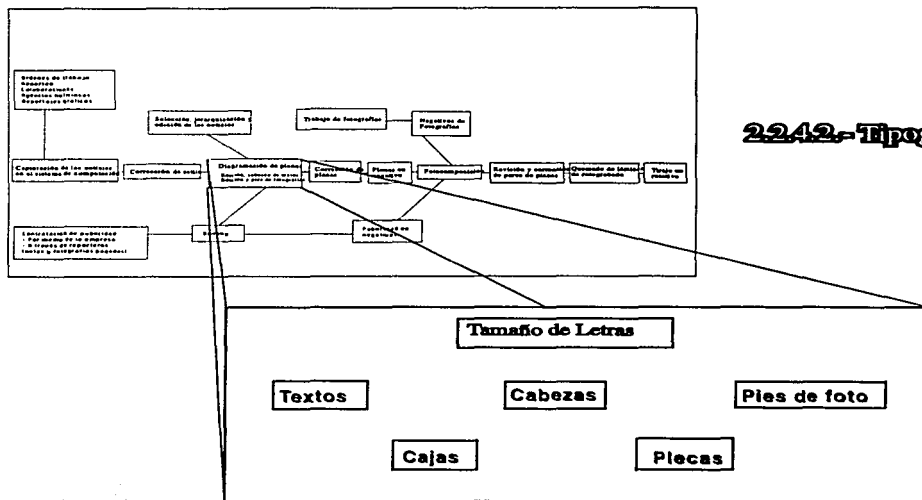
Ordenes de trabajo
Reporteros
Colaboradores
Agencias noticiosas
Reporteros gráficos

Captura de las noticias en el sistema de composición

Corrección de estilo

Selección, jerarquización y edición de las noticias

Diagramación de planas
Selección, formación de textos, cabezas y pies de fotografías

Trabajo de fotografías

Negativos de Fotografías

Corrección de planas

Planas en negativo

Fotocomposición

Revisión y corrección de pares de planas

Quemado de láminas de fotograbado

Tiraje en rotativa

Contratación de publicidad
- Por medio de la empresa
- A través de reporteros
Textos y fotografías pagados

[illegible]

Publicidad en negativos

2.2.4.2.- Tipo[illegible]

Tamaño de Letras

Textos

Cabezas

Pies de foto

Cajas

Plecas